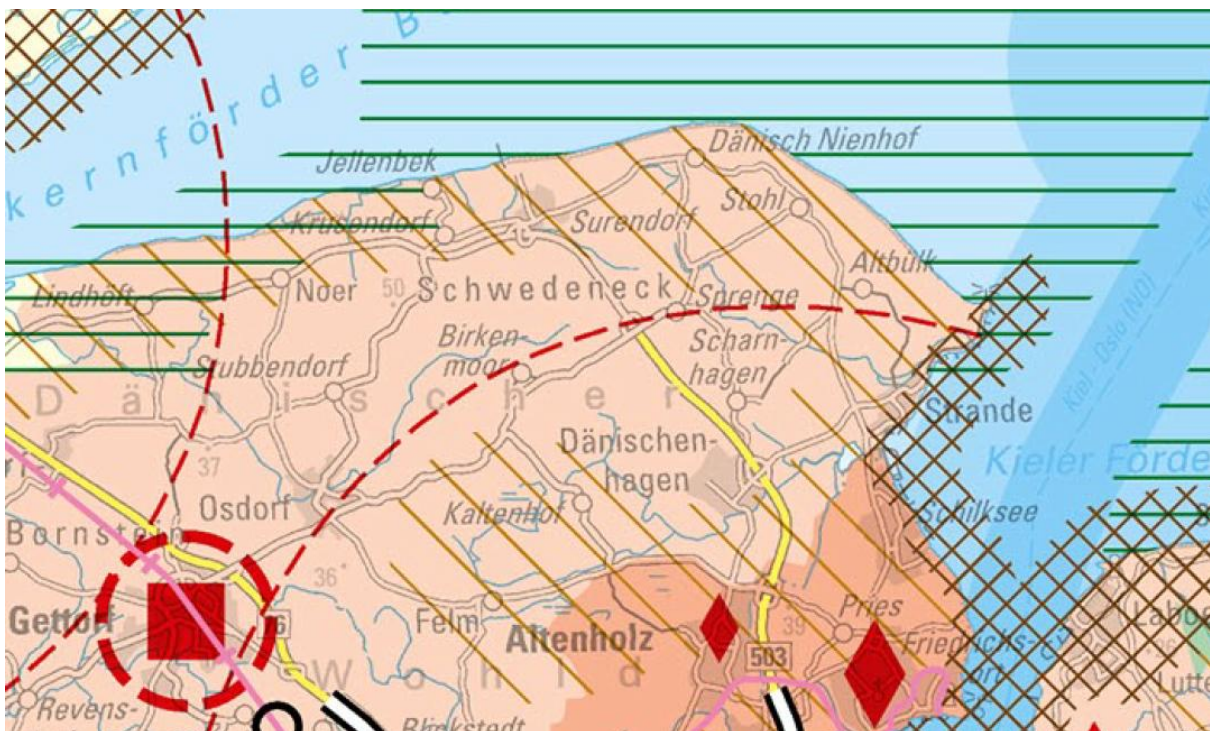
kernförder B
Jellenbek
Dänisch Nienhof
Krusendorf
Surendorf
Stohl
Altbülk
Lindhöft
Noer
50
Schwedeneck
Sprenge
Birkenmoor
Scharnhagen
Stubbendorf
Dänischer
Strande
Kiel - Oslo (N/O)
Dänischenhagen
Kieler Förde
37
Osdorf
Kaltenhof
Schilksee
Bornstein
36
Gettorf
76
Felm
Altenholz
39
Pries
Friedrichsort
503
Wohld
Revens-
Birkstedt
Labo
Lutte